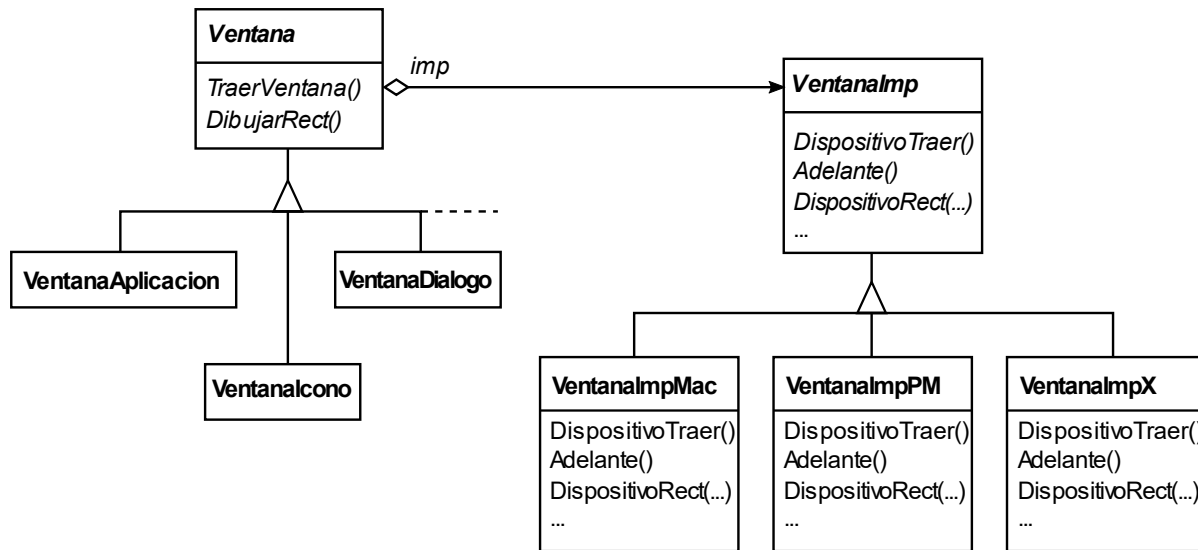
Ventana

TraerVentana()
DibujarRect()

imp

VentanaImp

DispositivoTraer()
Adelante()
DispositivoRect(...)
...

VentanaAplicacion

VentanaDialogo

VentanaIcono

VentanaImpMac

DispositivoTraer()
Adelante()
DispositivoRect(...)
...

VentanaImpPM

DispositivoTraer()
Adelante()
DispositivoRect(...)
...

VentanaImpX

DispositivoTraer()
Adelante()
DispositivoRect(...)
...